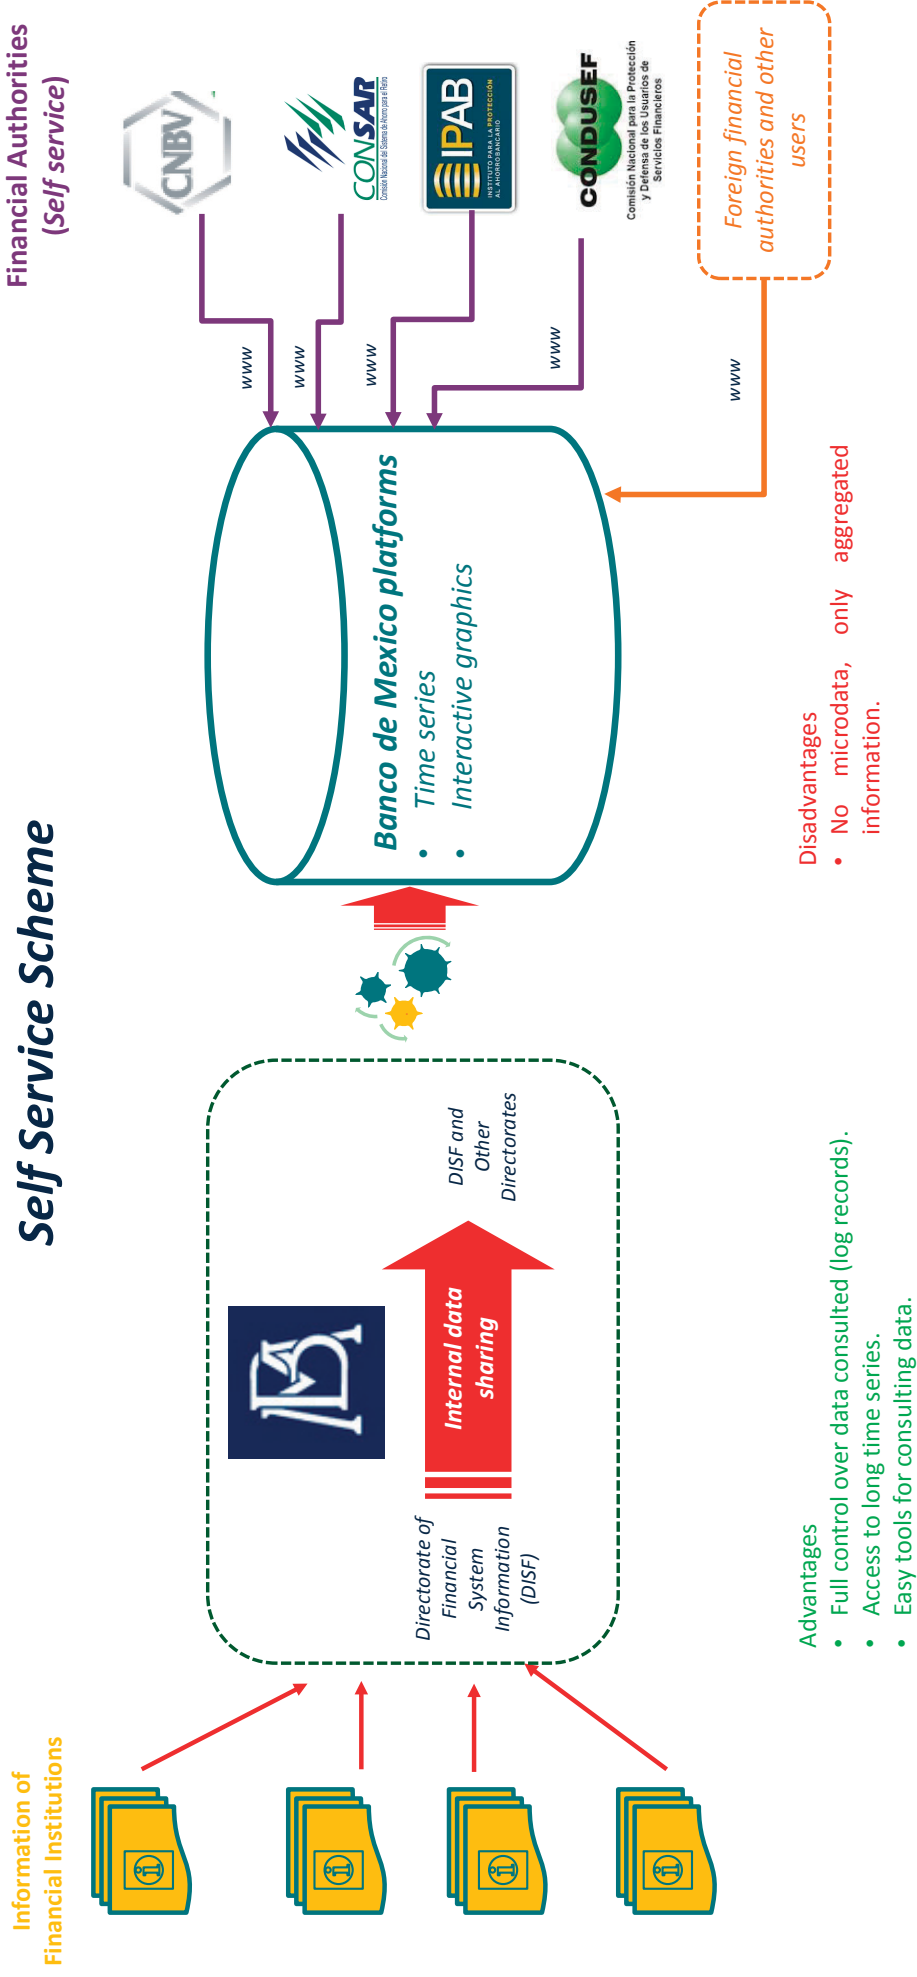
Self Service Scheme

Financial Authorities (Self service)

CNBV

CONSAR Comisión Nacional del Sistema de Ahorro para el Retiro

IPAB INSTITUTO PARA LA PROTECCIÓN AL AHORRO BANCARIO

CONDUSEF Comisión Nacional para la Protección y Defensa de los Usuarios de Servicios Financieros

Foreign financial authorities and other users

www

www

www

www

www

Banco de Mexico platforms
• Time series
• Interactive graphics

Disadvantages
• No microdata, only aggregated information.

Information of Financial Institutions

Directorate of Financial System Information (DISF)

Internal data sharing

DISF and Other Directorates

Advantages
• Full control over data consulted (log records).
• Access to long time series.
• Easy tools for consulting data.